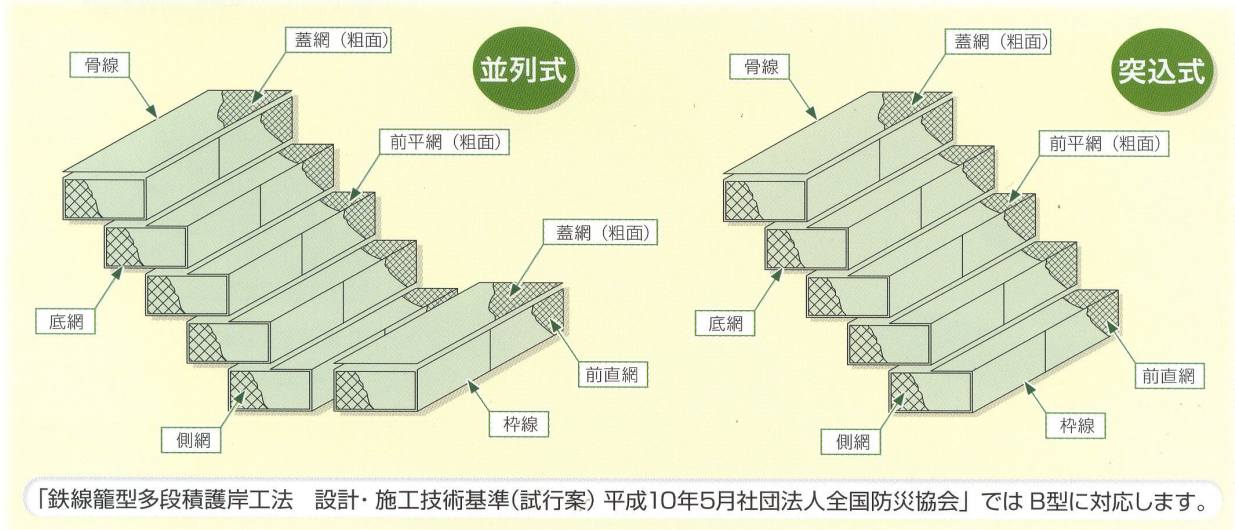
並列式

骨線

蓋網（粗面）

前平網（粗面）

蓋網（粗面）

底網

前直網

側網

枠線

突込式

骨線

蓋網（粗面）

前平網（粗面）

底網

前直網

側網

枠線

「鉄線籠型多段積護岸工法　設計・施工技術基準（試行案）平成10年5月社団法人全国防災協会」では B型に対応します。